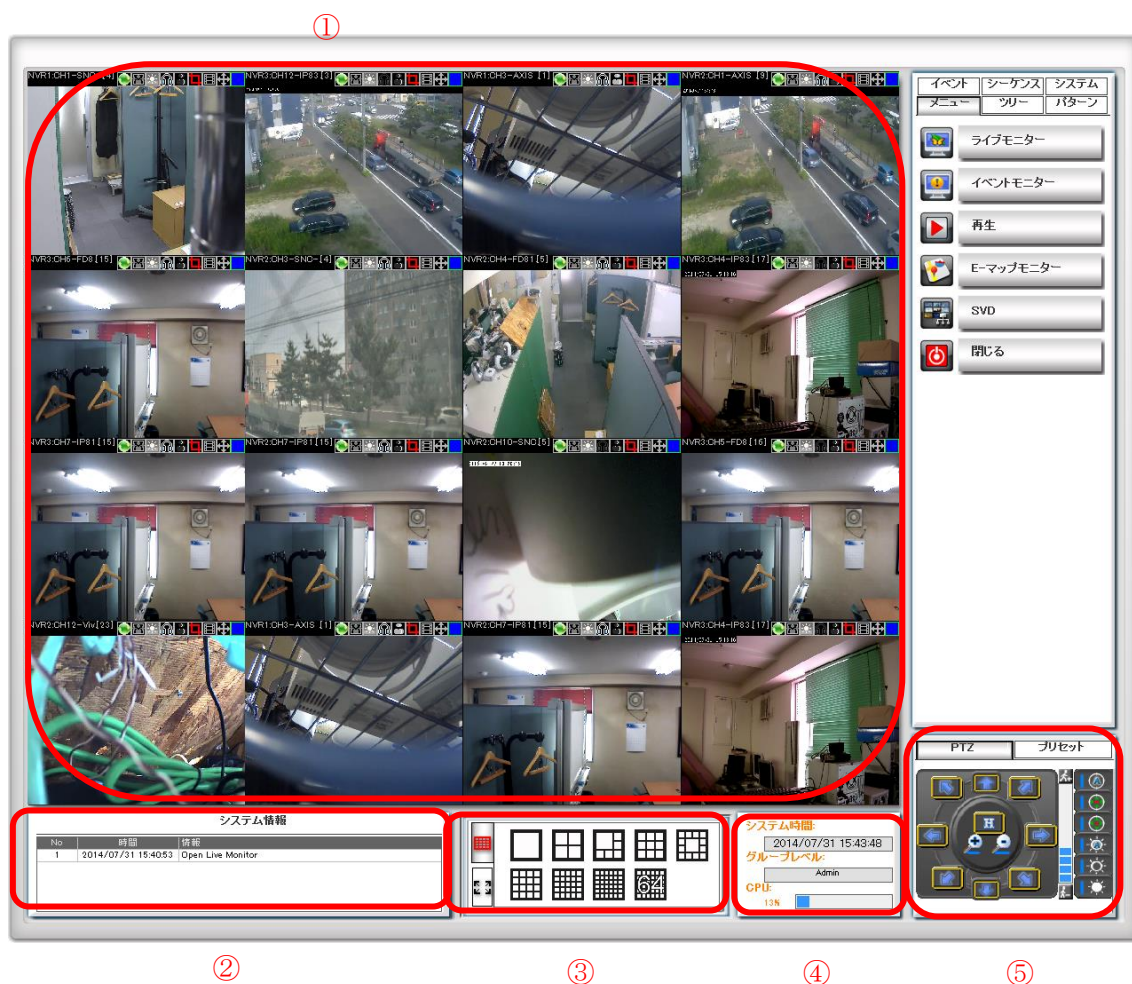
①

NVR1:CH1-SNC[4]
NVR3:CH12-IP83[3]
NVR1:CH3-AXIS[1]
NVR2:CH1-AXIS[9]
NVR3:CH6-FD8[15]
NVR2:CH3-SNC[4]
NVR2:CH4-FD81[5]
NVR3:CH4-IP83[17]
NVR3:CH7-IP81[15]
NVR2:CH7-IP81[15]
NVR2:CH10-SNC[5]
NVR3:CH5-FD8[16]
NVR2:CH12-Viv[23]
NVR1:CH3-AXIS[1]
NVR2:CH7-IP81[15]
NVR3:CH4-IP83[17]

| イベント | シーケンス | システム |
|---|---|---|
| メニュー | ツリー | パターン |

ライブモニター
イベントモニター
再生
E-マップモニター
SVD
閉じる

PTZ
プリセット

H

システム情報

| No | 時間 | 情報 |
|---|---|---|
| 1 | 2014/07/31 15:40:53 | Open Live Monitor |

64

システム時間:
2014/07/31 15:43:48
グループレベル:
Admin
CPU:
13%

②
③
④
⑤